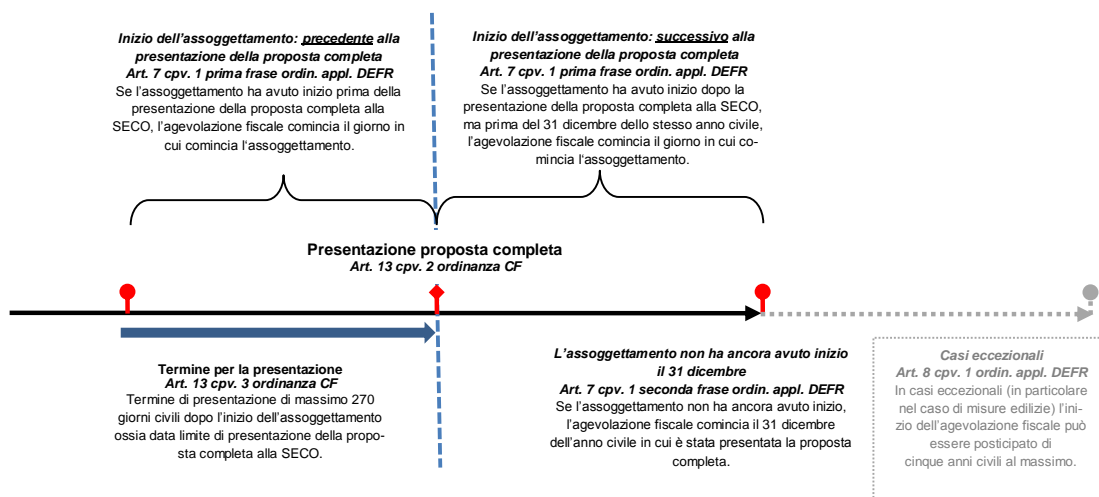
**Inizio dell'assoggettamento: precedente alla presentazione della proposta completa**
**Art. 7 cpv. 1 prima frase ordin. appl. DEFR**
Se l'assoggettamento ha avuto inizio prima della presentazione della proposta completa alla SECO, l'agevolazione fiscale comincia il giorno in cui comincia l'assoggettamento.

**Inizio dell'assoggettamento: successivo alla presentazione della proposta completa**
**Art. 7 cpv. 1 prima frase ordin. appl. DEFR**
Se l'assoggettamento ha avuto inizio dopo la presentazione della proposta completa alla SECO, ma prima del 31 dicembre dello stesso anno civile, l'agevolazione fiscale comincia il giorno in cui comincia l'assoggettamento.

**Presentazione proposta completa**
**Art. 13 cpv. 2 ordinanza CF**

**Termine per la presentazione**
**Art. 13 cpv. 3 ordinanza CF**
Termine di presentazione di massimo 270 giorni civili dopo l'inizio dell'assoggettamento ossia data limite di presentazione della proposta completa alla SECO.

**L'assoggettamento non ha ancora avuto inizio il 31 dicembre**
**Art. 7 cpv. 1 seconda frase ordin. appl. DEFR**
Se l'assoggettamento non ha ancora avuto inizio, l'agevolazione fiscale comincia il 31 dicembre dell'anno civile in cui è stata presentata la proposta completa.

**Casi eccezionali**
**Art. 8 cpv. 1 ordin. appl. DEFR**
In casi eccezionali (in particolare nel caso di misure edilizie) l'inizio dell'agevolazione fiscale può essere posticipato di cinque anni civili al massimo.